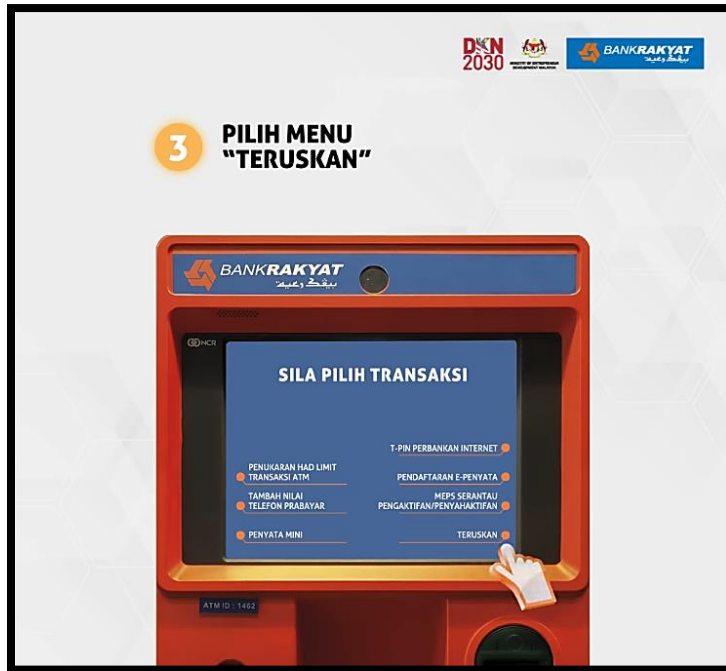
DKN 2030

MINISTRY OF ENTREPRENEUR DEVELOPMENT MALAYSIA

BANKRAKYAT
بڠك رعيت

3 PILIH MENU "TERUSKAN"

BANKRAKYAT
بڠك رعيت

NCR

SILA PILIH TRANSAKSI

T-PIN PERBANKAN INTERNET

PENUKARAN HAD LIMIT TRANSAKSI ATM

PENDAFTARAN E-PENYATA

TAMBAH NILAI TELEFON PRABAYAR

MEPS SERANTAU PENGAKTIFAN/PENYAHAKTIFAN

PENYATA MINI

TERUSKAN

ATM ID : 1462